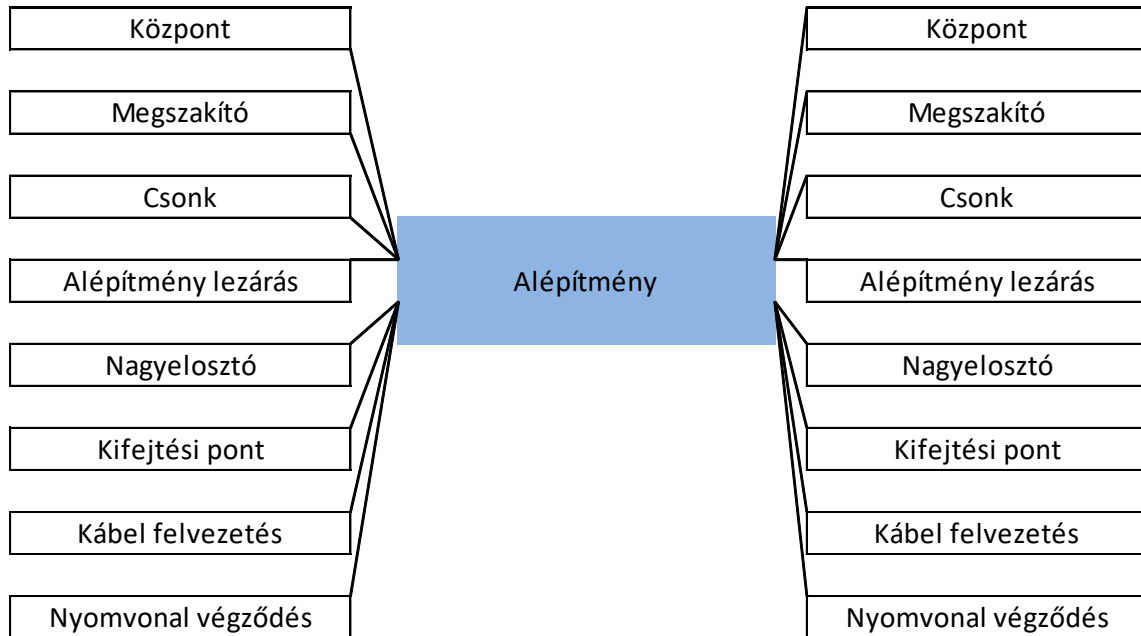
Központ

Megszakító

Csonk

Alépítmény lezárás

Nagyelosztó

Kifejtési pont

Kábel felvezetés

Nyomvonal végződés

Alépítmény

Központ

Megszakító

Csonk

Alépítmény lezárás

Nagyelosztó

Kifejtési pont

Kábel felvezetés

Nyomvonal végződés